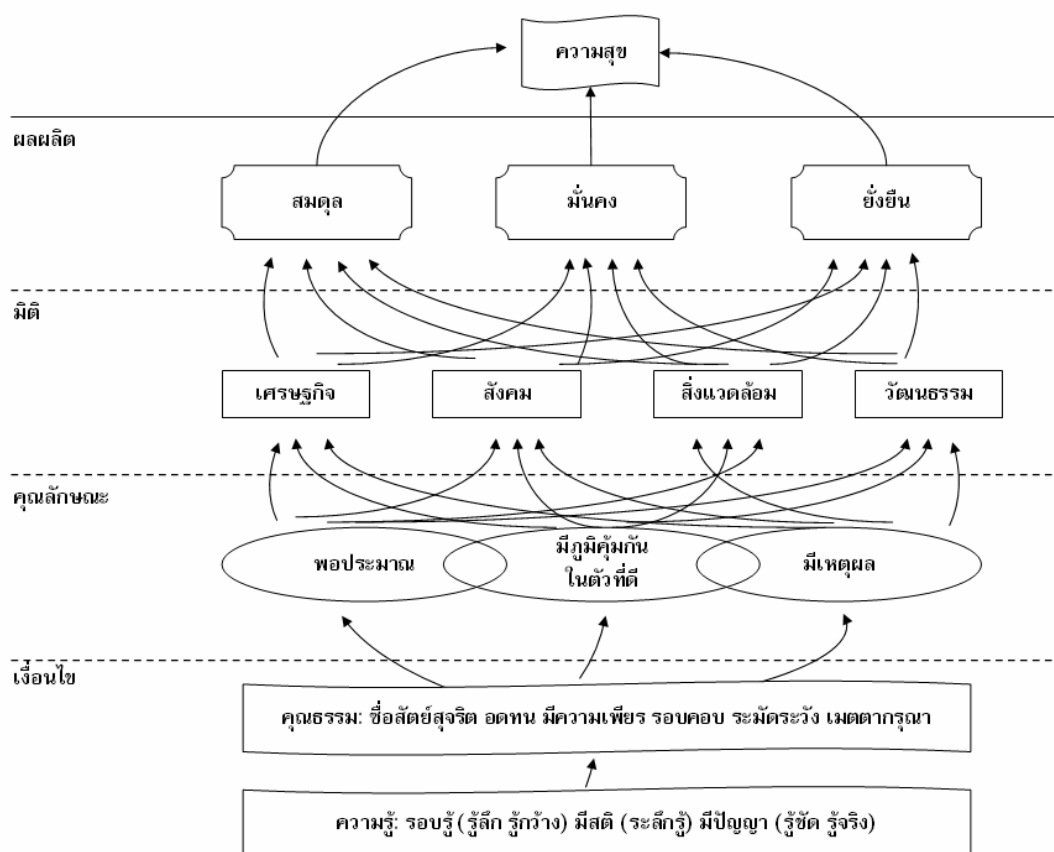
ความสุข

ผลผลิต

สมดุล

มั่นคง

ยั่งยืน

มิติ

เศรษฐกิจ

สังคม

สิ่งแวดล้อม

วัฒนธรรม

คุณลักษณะ

พอประมาณ

มีภูมิคุ้มกันในตัวที่ดี

มีเหตุผล

เงื่อนไข

คุณธรรม: ซื่อสัตย์สุจริต อดทน มีความเพียร รอบคอบ ระมัดระวัง เมตตากรุณา

ความรู้: รอบรู้ (รู้ลึก รู้กว้าง) มีสติ (ระลึกรู้) มีปัญญา (รู้ชัด รู้จริง)